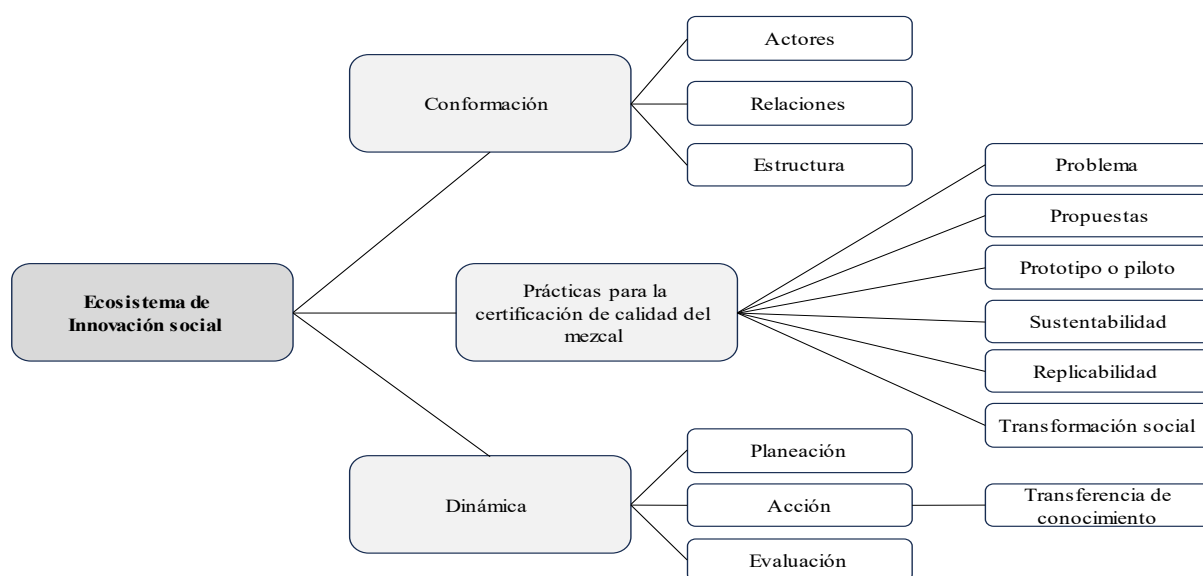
Ecosistema de Innovación social

Conformación

Actores

Relaciones

Estructura

Prácticas para la certificación de calidad del mezcal

Problema

Propuestas

Prototipo o piloto

Sustentabilidad

Replicabilidad

Transformación social

Dinámica

Planeación

Acción

Transferencia de conocimiento

Evaluación